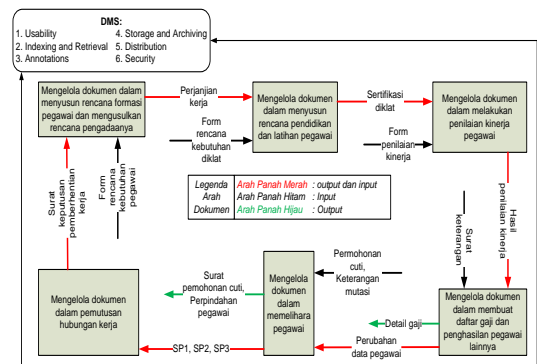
DMS:
1. Usability
2. Indexing and Retrieval
3. Annotations
4. Storage and Archiving
5. Distribution
6. Security

Mengelola dokumen dalam menyusun rencana formasi pegawai dan mengusulkan rencana pengadaannya

Perjanjian kerja

Form rencana kebutuhan diklat

Mengelola dokumen dalam menyusun rencana pendidikan dan latihan pegawai

Sertifikasi diklat

Form penilaian kinerja

Mengelola dokumen dalam melakukan penilaian kinerja pegawai

| Legenda | Arah Panah Merah | : output dan input |
|---|---|---|
| Arah | Arah Panah Hitam | : Input |
| Dokumen | Arah Panah Hijau | : Output |

Surat keputusan pemberhentian kerja

Form rencana kebutuhan pegawai

Hasil penilaian kinerja

Surat keterangan

Permohonan cuti, Keterangan mutasi

Surat pemohonan cuti, Perpindahan pegawai

Mengelola dokumen dalam memelihara pegawai

Mengelola dokumen dalam pemutusan hubungan kerja

Detail gaji

Perubahan data pegawai

Mengelola dokumen dalam membuat daftar gaji dan penghasilan pegawai lainnya

SP1, SP2, SP3